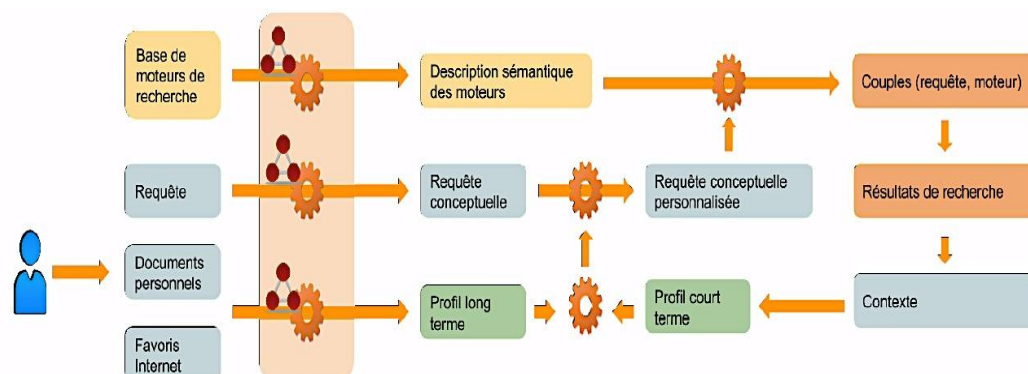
Base de moteurs de recherche

Description sémantique des moteurs

Couples (requête, moteur)

Requête

Requête conceptuelle

Requête conceptuelle personnalisée

Résultats de recherche

Documents personnels

Favoris Internet

Profil long terme

Profil court terme

Contexte